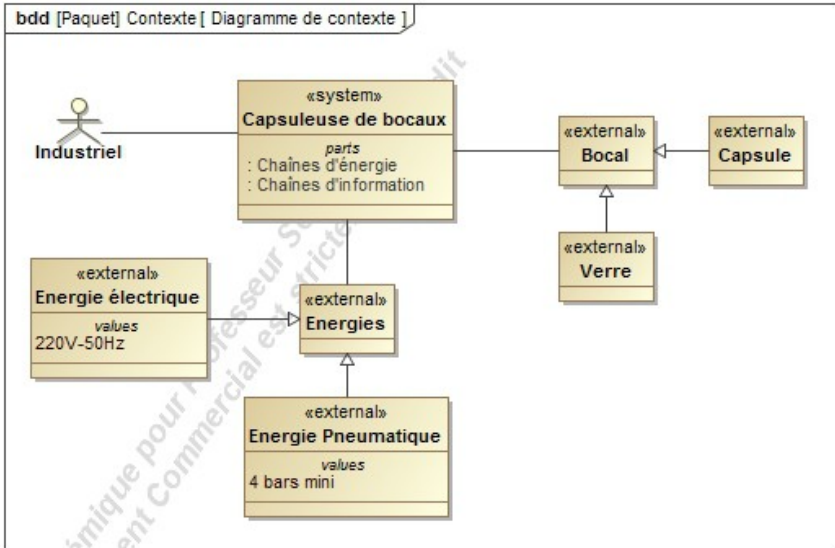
bdd [Paquet] Contexte [ Diagramme de contexte ]

Industriel

«system»
Capsuleuse de bocaux
parts
: Chaînes d'énergie
: Chaînes d'information

«external»
Bocal

«external»
Capsule

«external»
Verre

«external»
Energie électrique
values
220V-50Hz

«external»
Energies

«external»
Energie Pneumatique
values
4 bars mini

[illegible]mique pour Professeur S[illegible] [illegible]ent Commercial est stricte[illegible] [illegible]dit